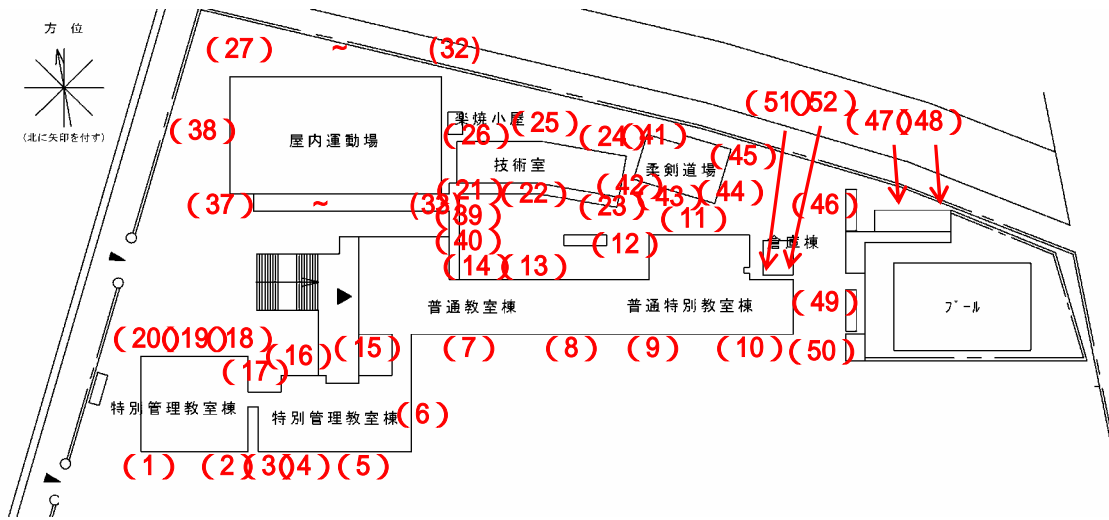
方位

(北に矢印を付す)

(27) ~ (32)

(38)

屋内運動場

(37) ~ (33)

焼却小屋 (26) (25)

技術室 (24) (41)

柔剣道場 (45)

(21) (22) (42) (43) (44)

(39) (23) (11)

(40) (12)

(14) (13)

(51) (52)

(47) (48)

(46)

倉庫棟

プール

普通教室棟

普通特別教室棟

(49)

(20) (19) (18)

(16) (15)

(17)

(7) (8) (9) (10) (50)

特別管理教室棟

特別管理教室棟 (6)

(1) (2) (3) (4) (5)